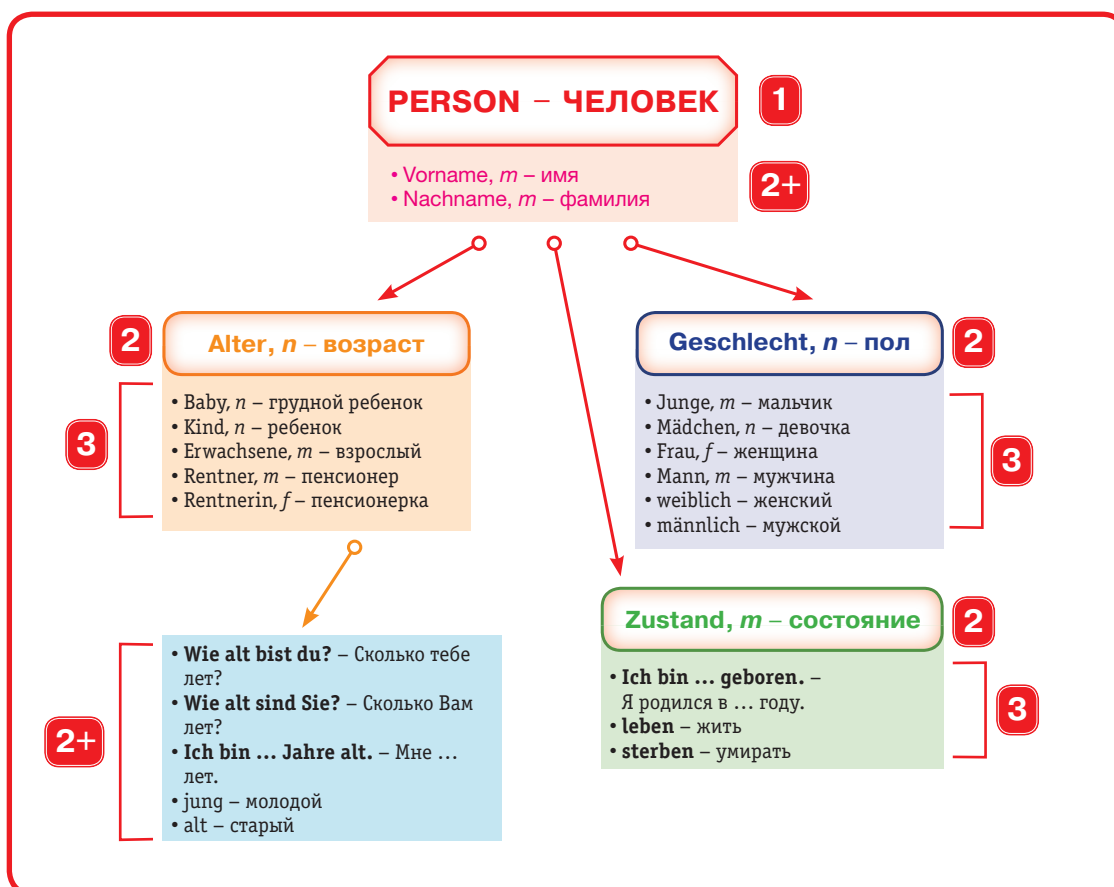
PERSON – ЧЕЛОВЕК

1

• Vorname, *m* – имя
• Nachname, *m* – фамилия

2+

2

Alter, *n* – возраст

3

• Baby, *n* – грудной ребенок
• Kind, *n* – ребенок
• Erwachsene, *m* – взрослый
• Rentner, *m* – пенсионер
• Rentnerin, *f* – пенсионерка

Geschlecht, *n* – пол

2

• Junge, *m* – мальчик
• Mädchen, *n* – девочка
• Frau, *f* – женщина
• Mann, *m* – мужчина
• weiblich – женский
• männlich – мужской

3

2+

• **Wie alt bist du?** – Сколько тебе лет?
• **Wie alt sind Sie?** – Сколько Вам лет?
• **Ich bin ... Jahre alt.** – Мне ... лет.
• jung – молодой
• alt – старый

Zustand, *m* – состояние

2

• **Ich bin ... geboren.** – Я родился в ... году.
• **leben** – жить
• **sterben** – умирать

3